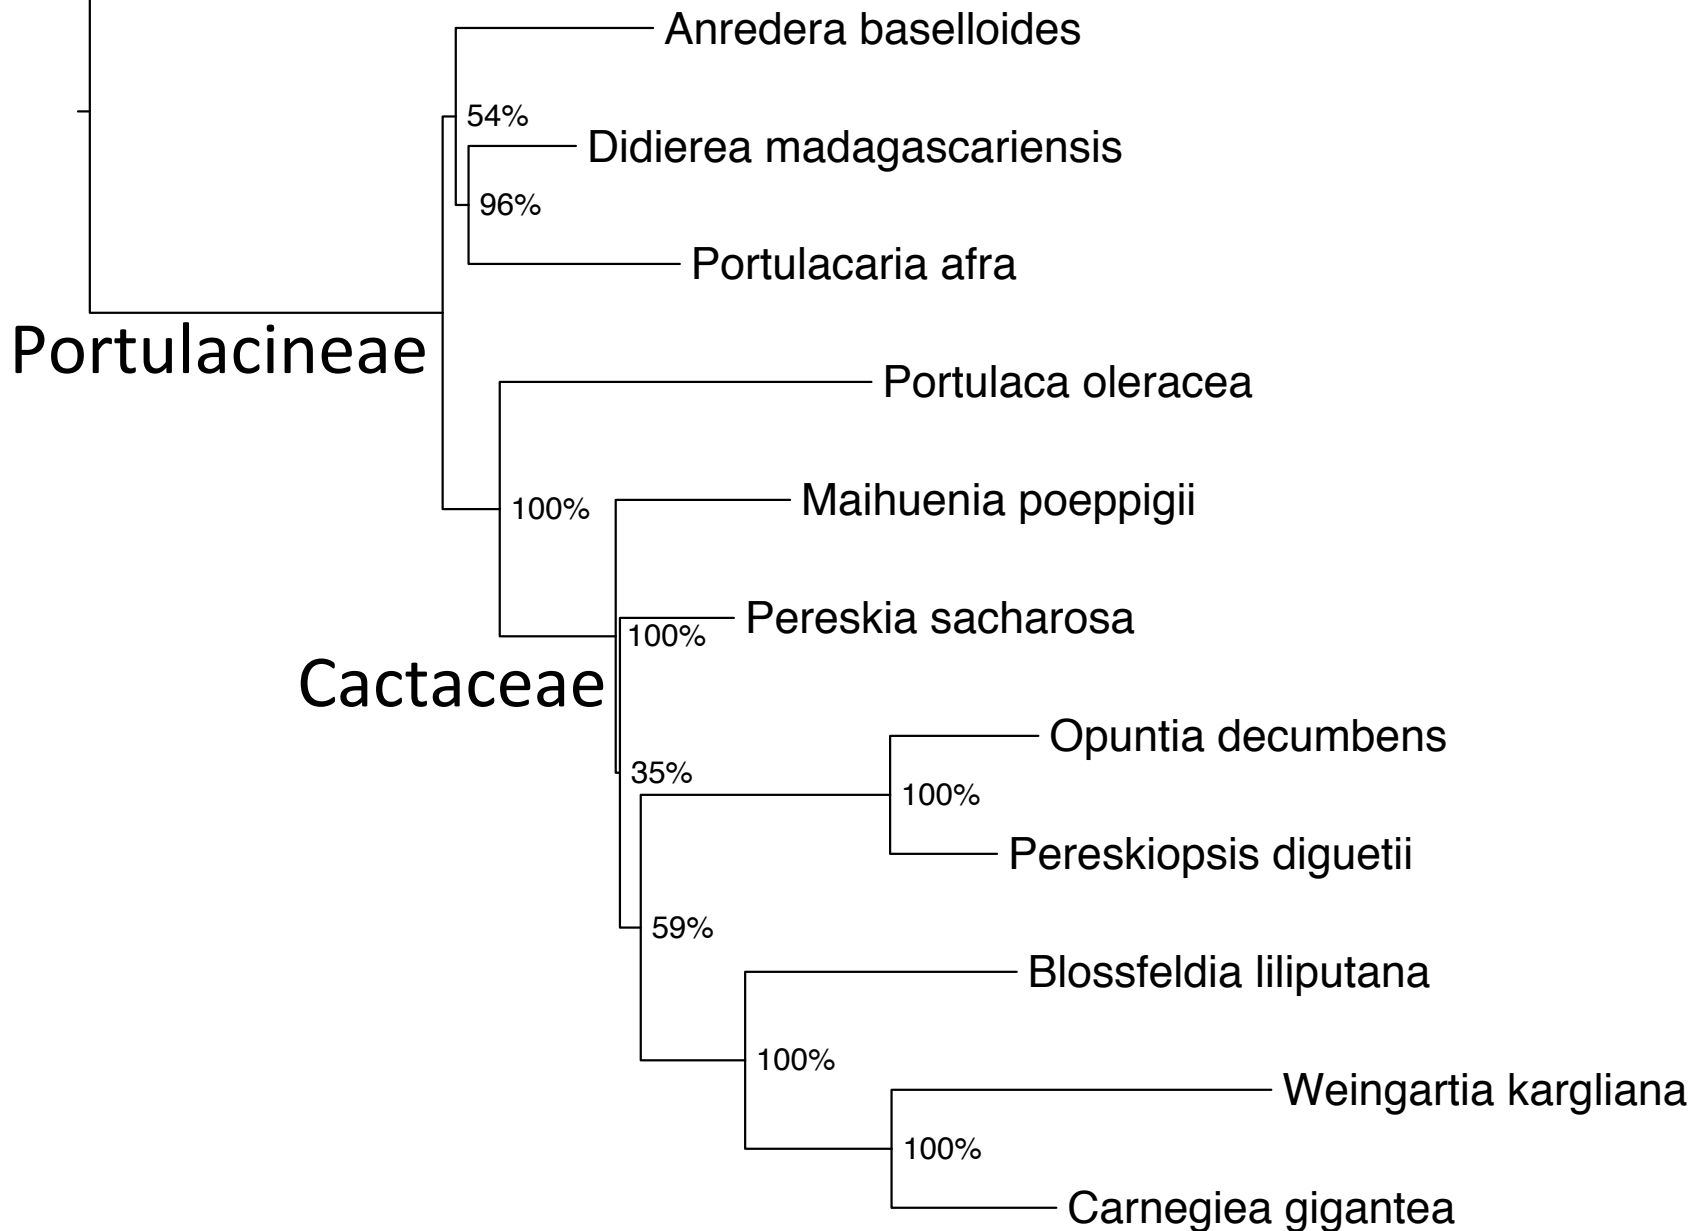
Anredera baselloides
54%
Didierea madagascariensis
96%
Portulacaria afra
Portulacineae
Portulaca oleracea
100%
Maihuenia poeppigii
Pereskia sacharosa
100%
Cactaceae
Opuntia decumbens
35%
100%
Pereskiopsis diguetii
59%
Blossfeldia liliputana
100%
Weingartia kargliana
100%
Carnegiea gigantea